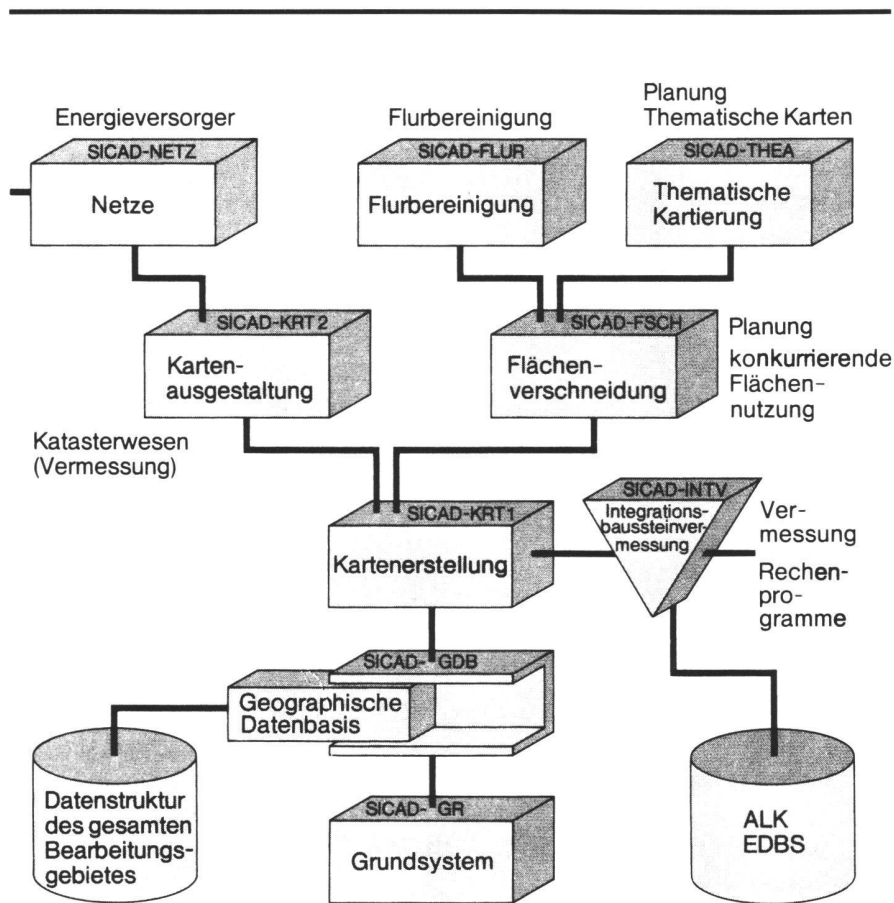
Energieversorger

SICAD-NETZ

Netze

Flurbereinigung

SICAD-FLUR

Flurbereinigung

Planung
Thematische Karten

SICAD-THEA

Thematische Kartierung

SICAD-KRT 2

Kartenausgestaltung

SICAD-FSCH

Flächenverschneidung

Planung
konkurrierende Flächennutzung

Katasterwesen (Vermessung)

SICAD-KRT 1

Kartenerstellung

SICAD-INTV

Integrationsbausteinvermessung

Vermessung

Rechenprogramme

SICAD- GDB

Geographische Datenbasis

Datenstruktur des gesamten Bearbeitungsgebietes

SICAD- GR

Grundsystem

ALK
EDBS